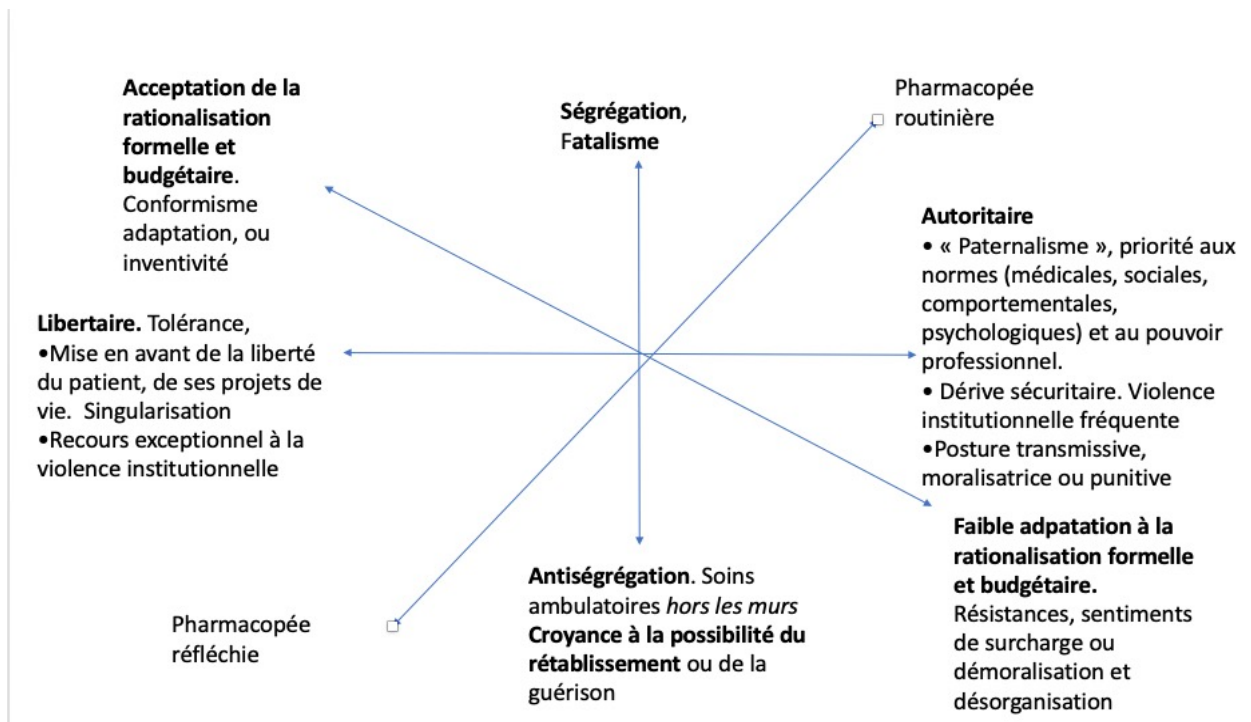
**Acceptation de la rationalisation formelle et budgétaire**. Conformisme adaptation, ou inventivité

**Ségrégation**, Fatalisme

Pharmacopée routinière

**Autoritaire**
• « Paternalisme », priorité aux normes (médicales, sociales, comportementales, psychologiques) et au pouvoir professionnel.
• Dérive sécuritaire. Violence institutionnelle fréquente
•Posture transmissive, moralisatrice ou punitive

**Libertaire.** Tolérance,
•Mise en avant de la liberté du patient, de ses projets de vie. Singularisation
•Recours exceptionnel à la violence institutionnelle

**Faible adpatation à la rationalisation formelle et budgétaire.** Résistances, sentiments de surcharge ou démoralisation et désorganisation

**Antiségrégation**. Soins ambulatoires *hors les murs* **Croyance à la possibilité du rétablissement** ou de la guérison

Pharmacopée réfléchie